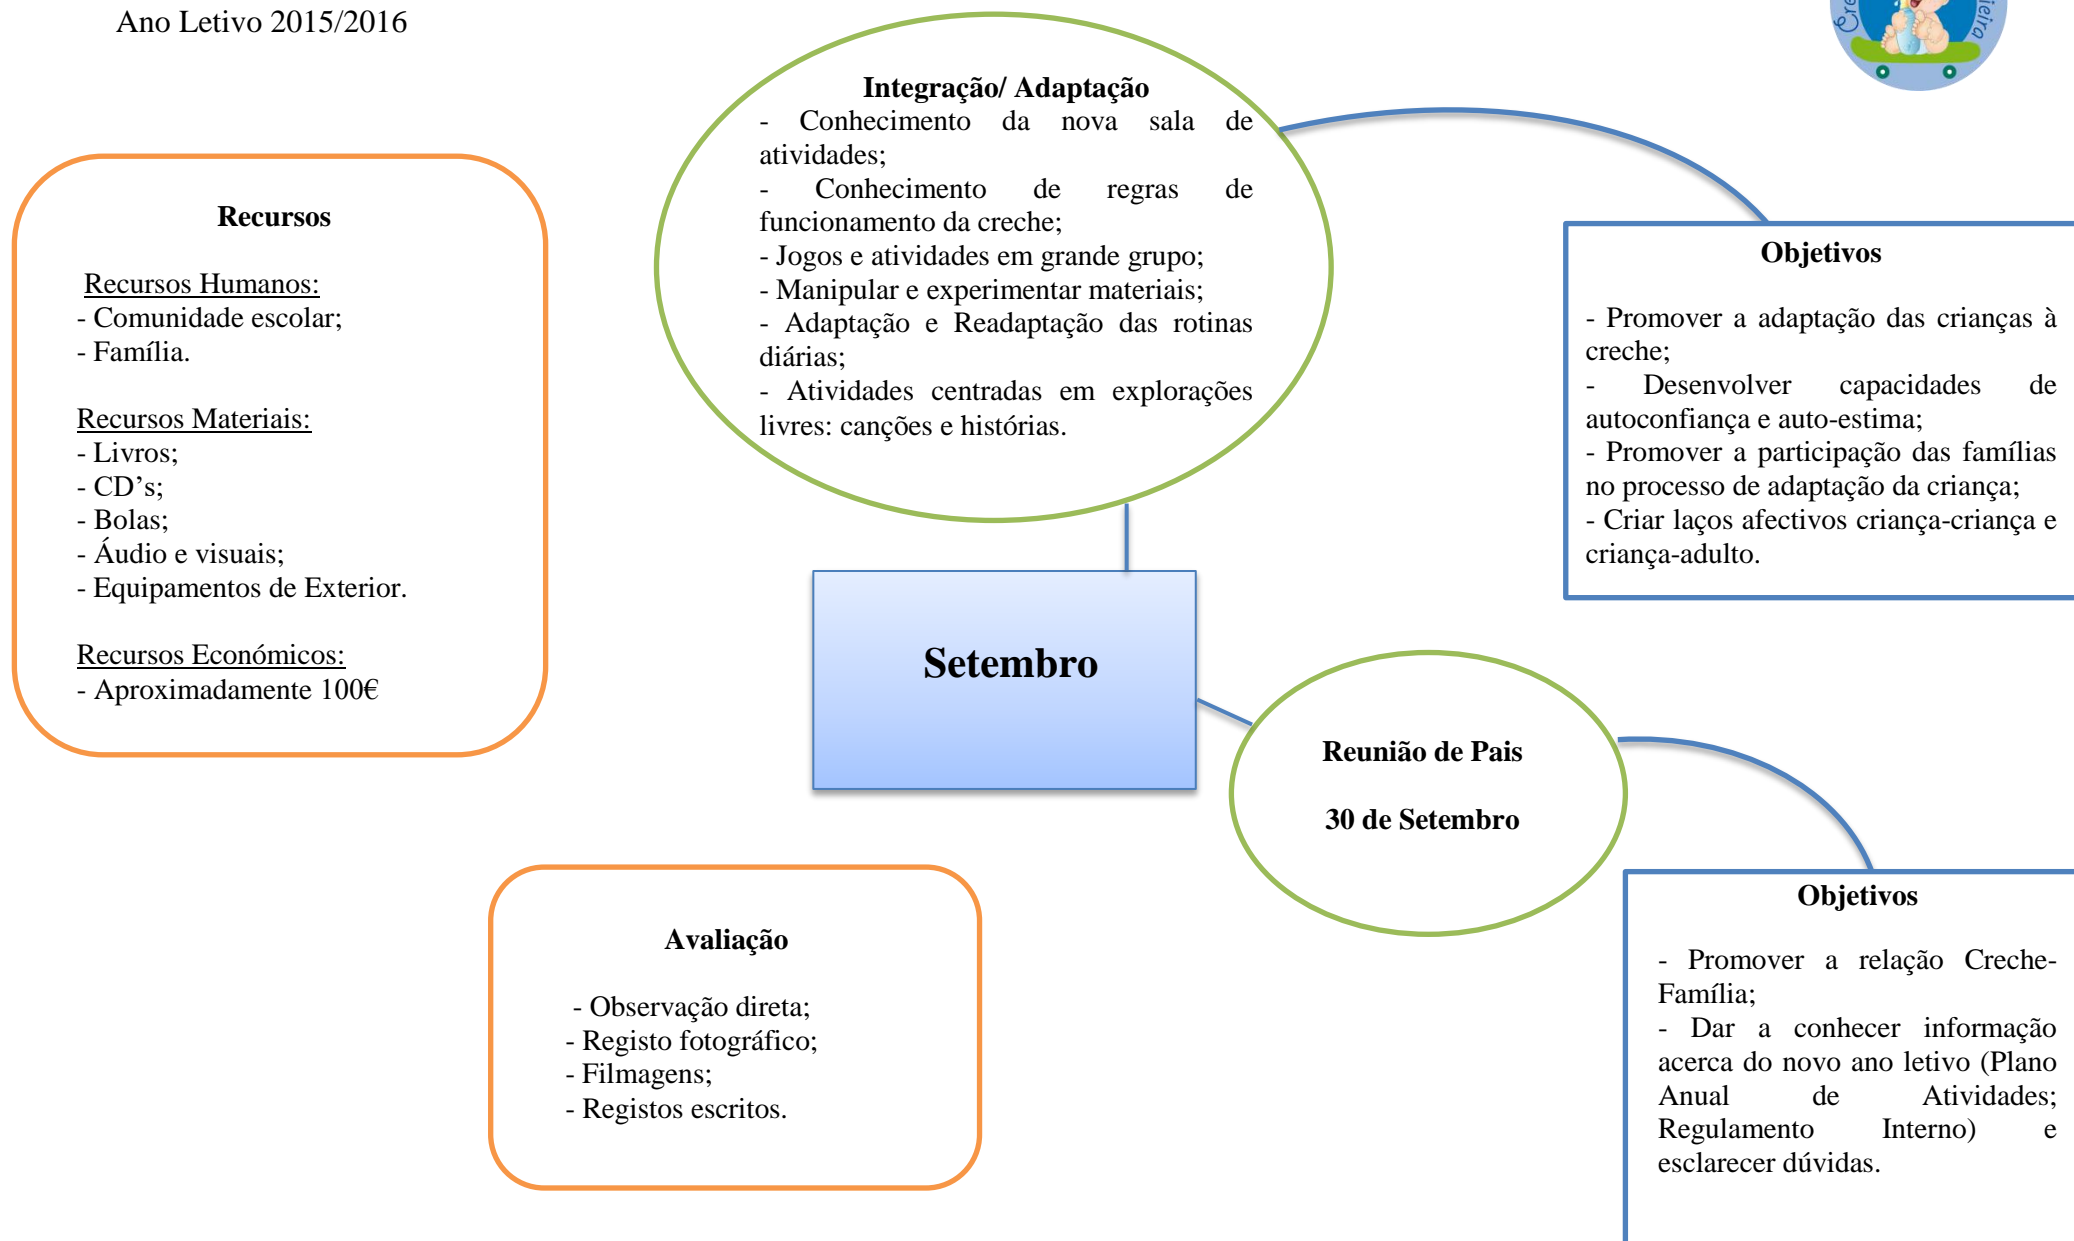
Ano Letivo 2015/2016

Integração/ Adaptação
- Conhecimento da nova sala de atividades;
- Conhecimento de regras de funcionamento da creche;
- Jogos e atividades em grande grupo;
- Manipular e experimentar materiais;
- Adaptação e Readaptação das rotinas diárias;
- Atividades centradas em explorações livres: canções e histórias.

Recursos

Recursos Humanos:
- Comunidade escolar;
- Família.

Recursos Materiais:
- Livros;
- CD's;
- Bolas;
- Áudio e visuais;
- Equipamentos de Exterior.

Recursos Económicos:
- Aproximadamente 100€

Objetivos

- Promover a adaptação das crianças à creche;
- Desenvolver capacidades de autoconfiança e auto-estima;
- Promover a participação das famílias no processo de adaptação da criança;
- Criar laços afectivos criança-criança e criança-adulto.

Setembro

Reunião de Pais

30 de Setembro

Objetivos

- Promover a relação Creche-Família;
- Dar a conhecer informação acerca do novo ano letivo (Plano Anual de Atividades; Regulamento Interno) e esclarecer dúvidas.

Avaliação

- Observação direta;
- Registo fotográfico;
- Filmagens;
- Registos escritos.